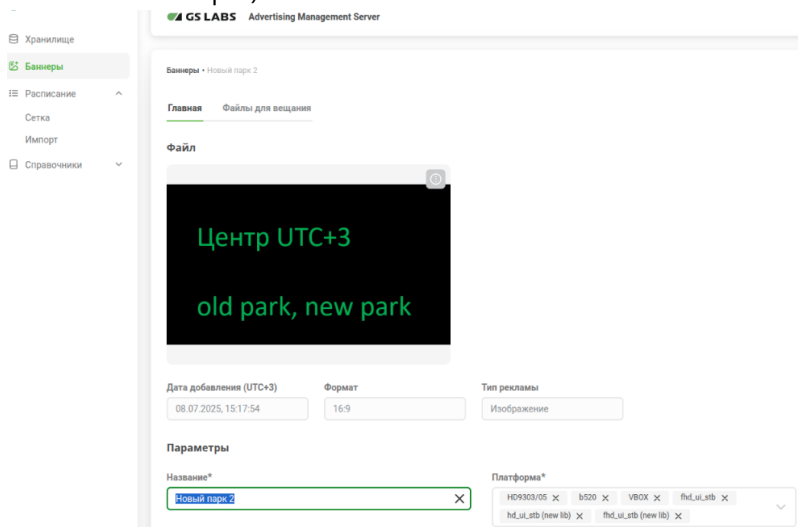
GS LABS Advertising Management Server

Хранилище
Баннеры
Расписание
Сетка
Импорт
Справочники

Баннеры • Новый парк 2

Главная
Файлы для вещания

Файл

Центр UTC+3

old park, new park

Дата добавления (UTC+3)
08.07.2025, 15:17:54
Формат
16:9
Тип рекламы
Изображение

Параметры

Название*
Новый парк 2
Платформа*
HD9303/05 ×
b520 ×
VBOX ×
fhd_ui_stb ×
hd_ui_stb (new lib) ×
fhd_ui_stb (new lib) ×